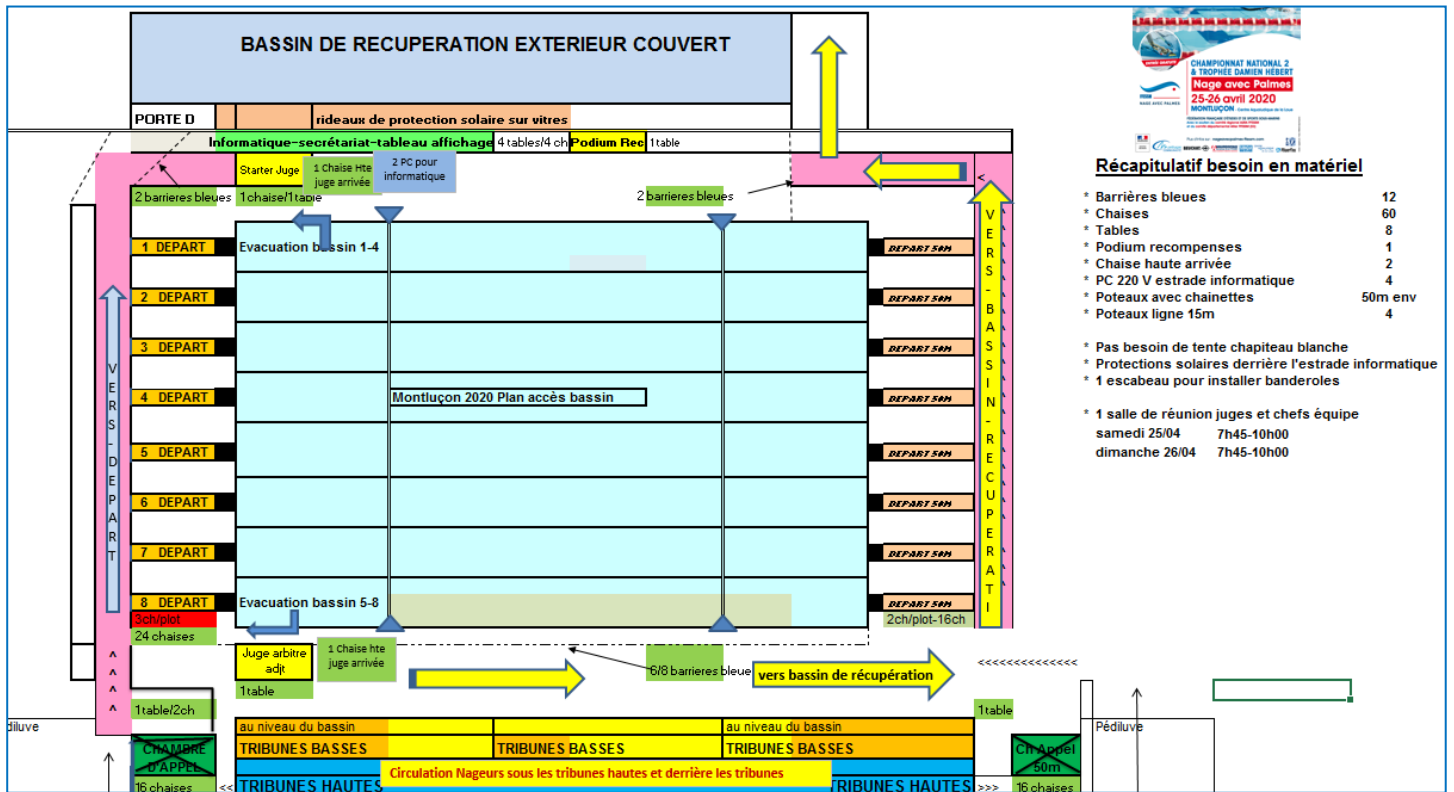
BASSIN DE RECUPERATION EXTERIEUR COUVERT

PORTE D

rideaux de protection solaire sur vitres

Informatique-secrétariat-tableau affichage | 4 tables/4 ch | Podium Rec | 1table

Starter Juge

1 Chaise Hte juge arrivée

2 PC pour informatique

2 barrieres bleues

1chaise/1table

2 barrieres bleues

1 DEPART
Evacuation bassin 1-4
DEPART 50m

2 DEPART
DEPART 50m

3 DEPART
DEPART 50m

4 DEPART
Montluçon 2020 Plan accès bassin
DEPART 50m

5 DEPART
DEPART 50m

6 DEPART
DEPART 50m

7 DEPART
DEPART 50m

8 DEPART
Evacuation bassin 5-8
DEPART 50m

3ch/plot
24 chaises

2ch/plot-16ch

V E R S - D E P A R T

V E R S - B A S S I N - R E C U P E R A T I

Juge arbitre adjt

1table

1 Chaise Hte juge arrivée

6/8 barrieres bleue

vers bassin de récupération

<<<<<<<<<<<<<<

1table/2ch

1table

^ ^ ^ ^

diluve

Pédiluve

au niveau du bassin | au niveau du bassin

TRIBUNES BASSES | TRIBUNES BASSES | TRIBUNES BASSES

CHAMBRE D'APPEL

Ch Appel 50m

TRIBUNES HAUTES

Circulation Nageurs sous les tribunes hautes et derrière les tribunes

TRIBUNES HAUTES

16 chaises

16 chaises

<<

>>>

CHAMPIONNAT NATIONAL 2 & TROPHÉE DAMIEN HÉBERT
Nage avec Palmes
25-26 avril 2020
MONTLUÇON

Récapitulatif besoin en matériel

* Barrières bleues 12
* Chaises 60
* Tables 8
* Podium recompenses 1
* Chaise haute arrivée 2
* PC 220 V estrade informatique 4
* Poteaux avec chainettes 50m env
* Poteaux ligne 15m 4

* Pas besoin de tente chapiteau blanche
* Protections solaires derrière l'estrade informatique
* 1 escabeau pour installer banderoles

* 1 salle de réunion juges et chefs équipe
samedi 25/04 7h45-10h00
dimanche 26/04 7h45-10h00